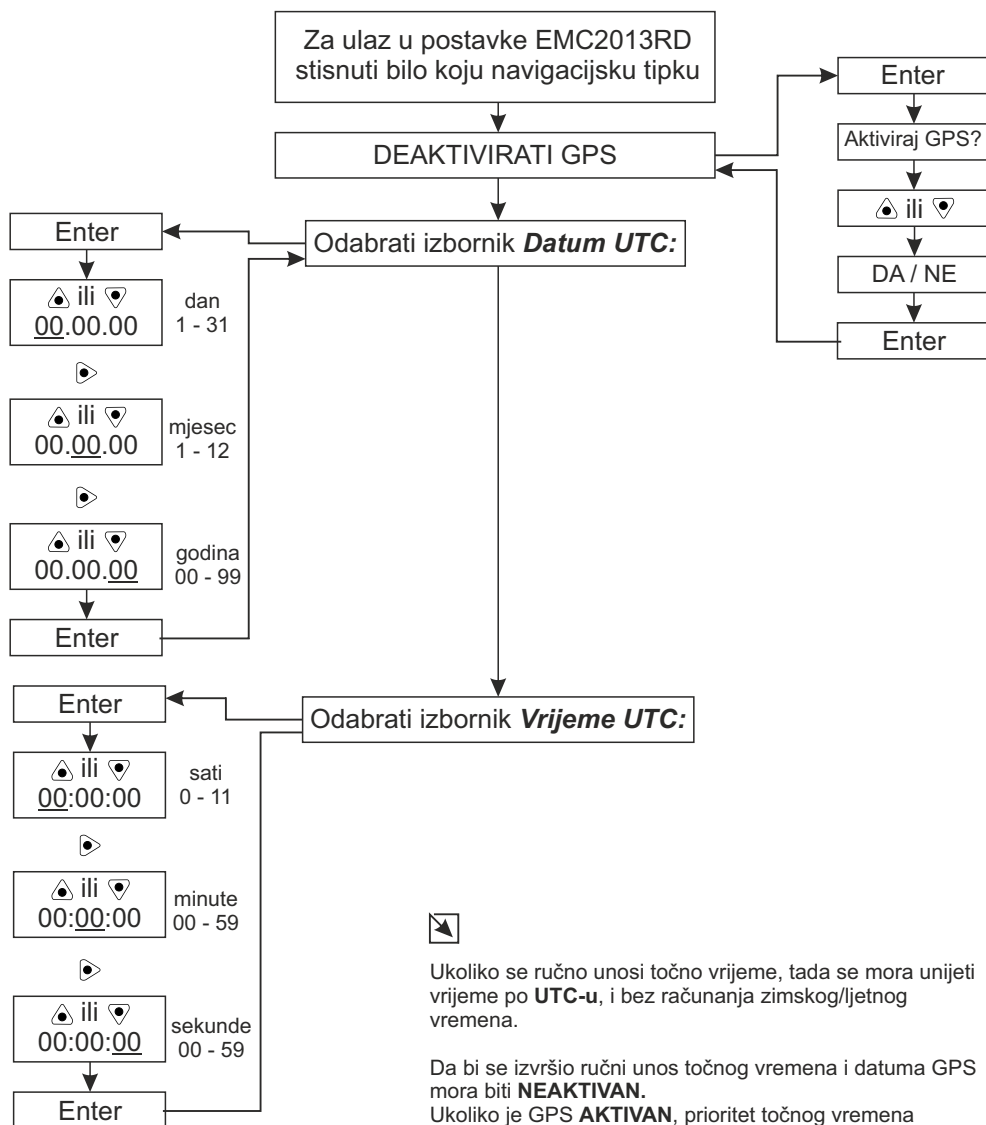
Za ulaz u postavke EMC2013RD stisnuti bilo koju navigacijsku tipku

DEAKTIVIRATI GPS

Enter

Aktiviraj GPS?

ili

DA / NE

Enter

Enter

Odabrati izbornik ***Datum UTC:***

ili
<u>00</u>.00.00

dan
1 - 31

ili
00.<u>00</u>.00

mjesec
1 - 12

ili
00.00.<u>00</u>

godina
00 - 99

Enter

Enter

Odabrati izbornik ***Vrijeme UTC:***

ili
<u>00</u>:00:00

sati
0 - 11

ili
00:<u>00</u>:00

minute
00 - 59

ili
00:00:<u>00</u>

sekunde
00 - 59

Enter

Ukoliko se ručno unosi točno vrijeme, tada se mora unijeti vrijeme po **UTC-u**, i bez računanja zimskog/ljetnog vremena.

Da bi se izvršio ručni unos točnog vremena i datuma GPS mora biti **NEAKTIVAN.**
Ukoliko je GPS **AKTIVAN**, prioritet točnog vremena